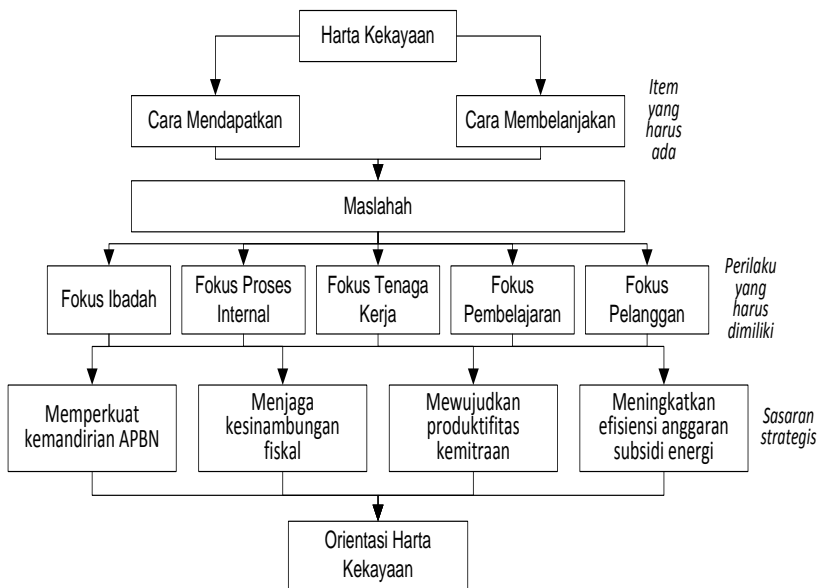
Harta Kekayaan

Cara Mendapatkan

Cara Membelanjakan

Item yang harus ada

Maslahah

Fokus Ibadah

Fokus Proses Internal

Fokus Tenaga Kerja

Fokus Pembelajaran

Fokus Pelanggan

Perilaku yang harus dimiliki

Memperkuat kemandirian APBN

Menjaga kesinambungan fiskal

Mewujudkan produktifitas kemitraan

Meningkatkan efisiensi anggaran subsidi energi

Sasaran strategis

Orientasi Harta Kekayaan